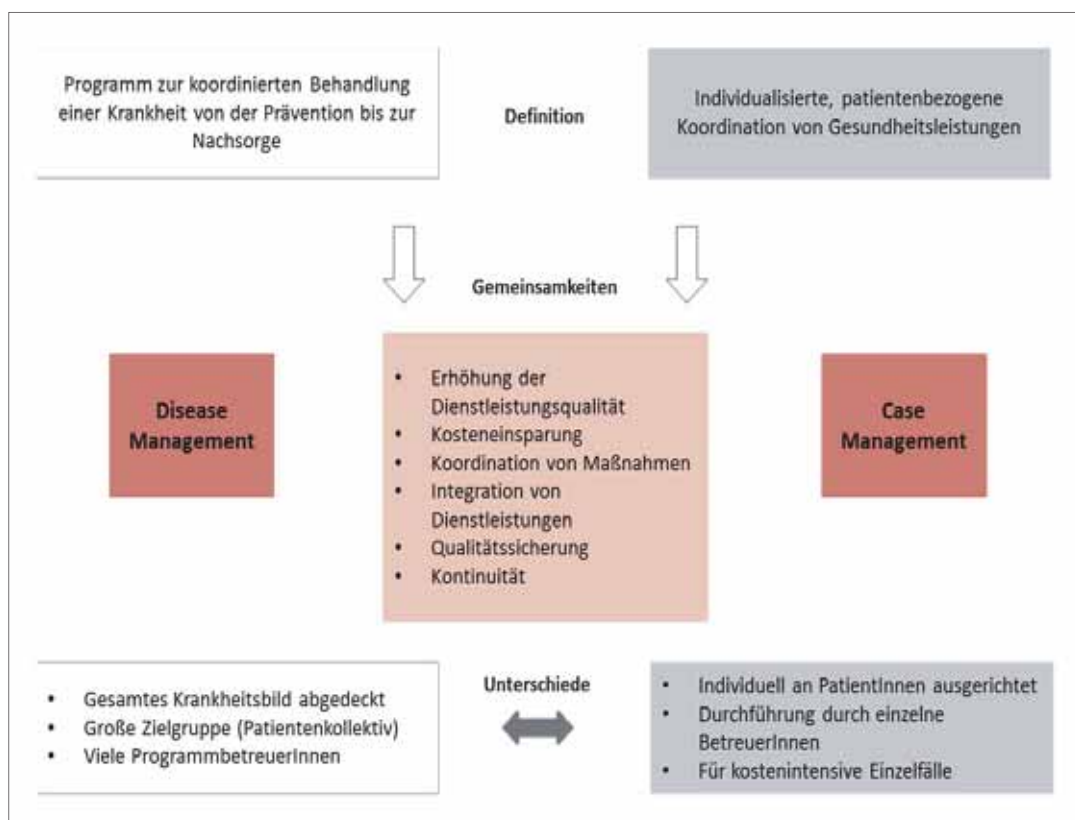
Programm zur koordinierten Behandlung einer Krankheit von der Prävention bis zur Nachsorge

Definition

Individualisierte, patientenbezogene Koordination von Gesundheitsleistungen

Gemeinsamkeiten

Disease Management

- Erhöhung der Dienstleistungsqualität
- Kosteneinsparung
- Koordination von Maßnahmen
- Integration von Dienstleistungen
- Qualitätssicherung
- Kontinuität

Case Management

- Gesamtes Krankheitsbild abgedeckt
- Große Zielgruppe (Patientenkollektiv)
- Viele ProgrammbetreuerInnen

Unterschiede

- Individuell an PatientInnen ausgerichtet
- Durchführung durch einzelne BetreuerInnen
- Für kostenintensive Einzelfälle